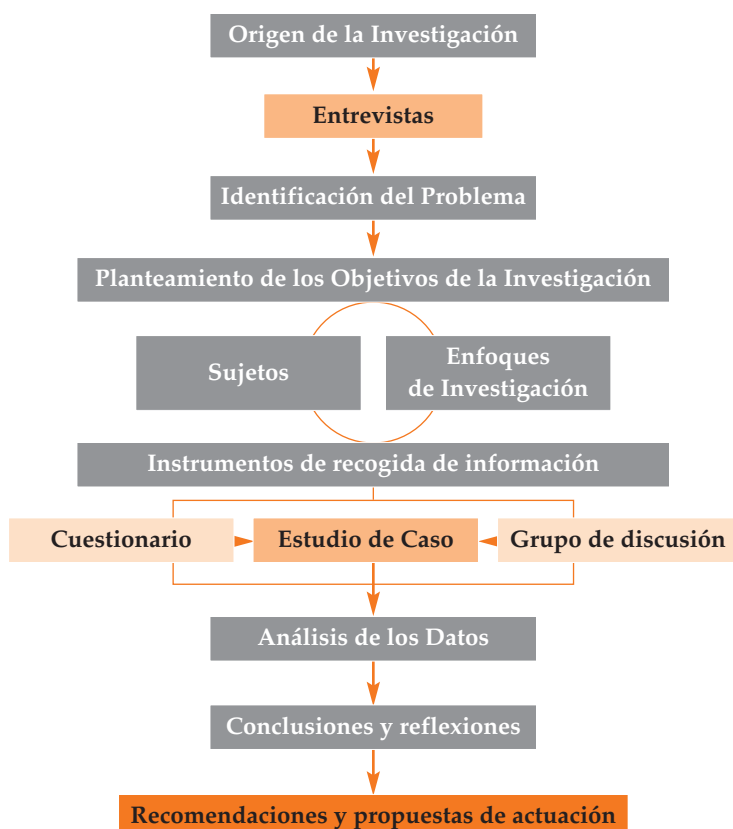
Origen de la Investigación

Entrevistas

Identificación del Problema

Planteamiento de los Objetivos de la Investigación

Sujetos

Enfoques de Investigación

Instrumentos de recogida de información

Cuestionario

Estudio de Caso

Grupo de discusión

Análisis de los Datos

Conclusiones y reflexiones

Recomendaciones y propuestas de actuación